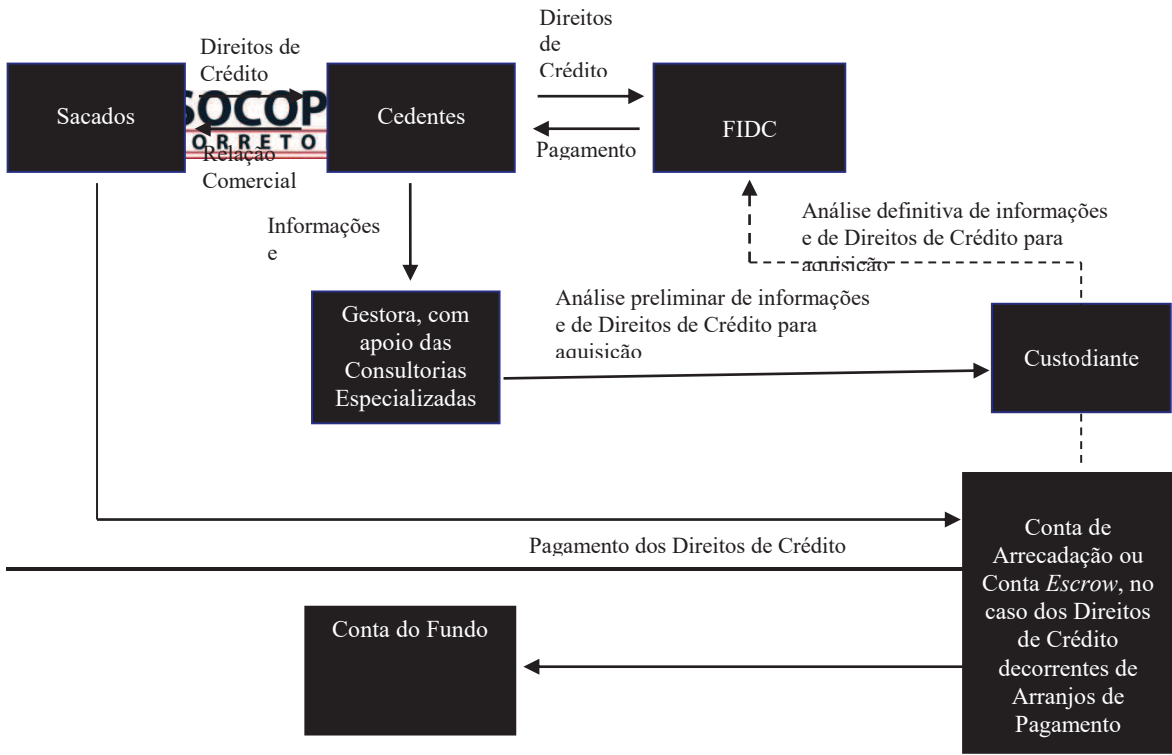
Direitos de Crédito

Direitos de Crédito

Sacados

SOCOPA CORRETO

Cedentes

FIDC

Relação Comercial

Pagamento

Informações e

Análise definitiva de informações e de Direitos de Crédito para aquisição

Gestora, com apoio das Consultorias Especializadas

Análise preliminar de informações e de Direitos de Crédito para aquisição

Custodiante

Pagamento dos Direitos de Crédito

Conta de Arrecadação ou Conta *Escrow*, no caso dos Direitos de Crédito decorrentes de Arranjos de Pagamento

Conta do Fundo